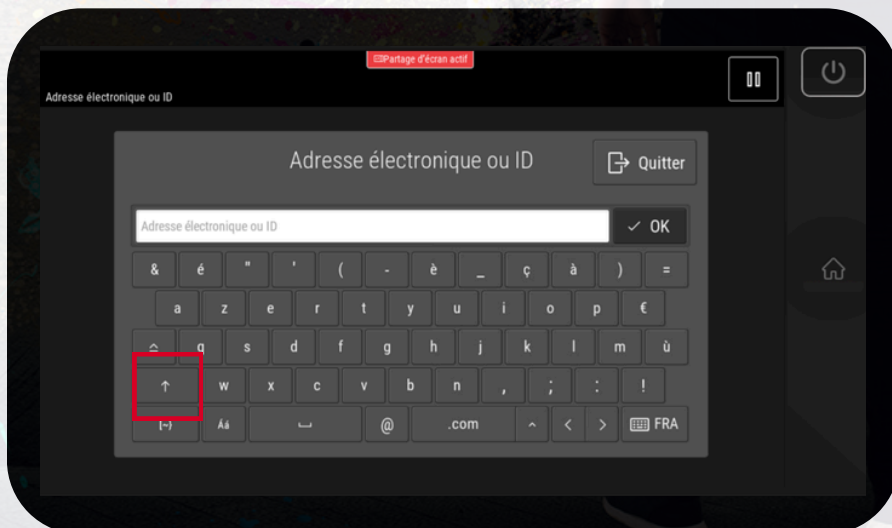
Partage d'écran actif

Adresse électronique ou ID

Adresse électronique ou ID

Quitter

Adresse électronique ou ID

✓ OK

& é " ' ( - è _ ç à ) =

a z e r t y u i o p €

q s d f g h j k l m ù

↑ w x c v b n , ; : !

Áá @ .com ^ < > FRA